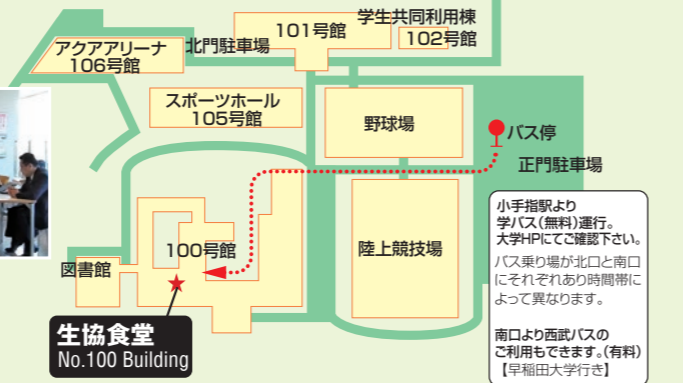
101号館

学生共同利用棟

102号館

アクアアリーナ
106号館

北門駐車場

スポーツホール
105号館

野球場

バス停

正門駐車場

100号館

陸上競技場

図書館

生協食堂
No.100 Building

小手指駅より
学バス(無料)運行。
大学HPにてご確認下さい。

バス乗り場が北口と南口にそれぞれあり時間帯によって異なります。

南口より西武バスのご利用もできます。(有料)
【早稲田大学行き】